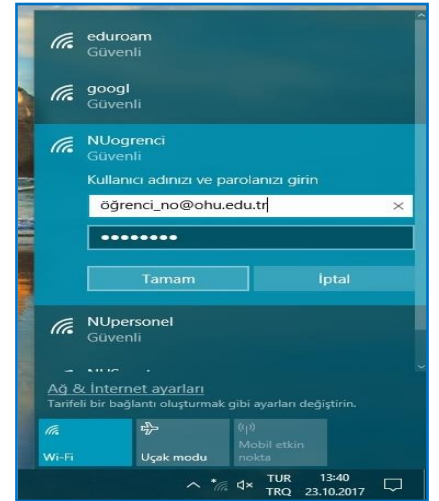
eduroam
Güvenli

googl
Güvenli

NUogrenci
Güvenli
Kullanıcı adınızı ve parolanızı girin
öğrenci_no@ohu.edu.tr
•••••••••
Tamam
İptal

NUpersonel
Güvenli

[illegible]

Ağ & İnternet ayarları
Tarifeli bir bağlantı oluşturmak gibi ayarları değiştirin.

Wi-Fi
Uçak modu
Mobil etkin nokta

TUR TRQ
13:40
23.10.2017